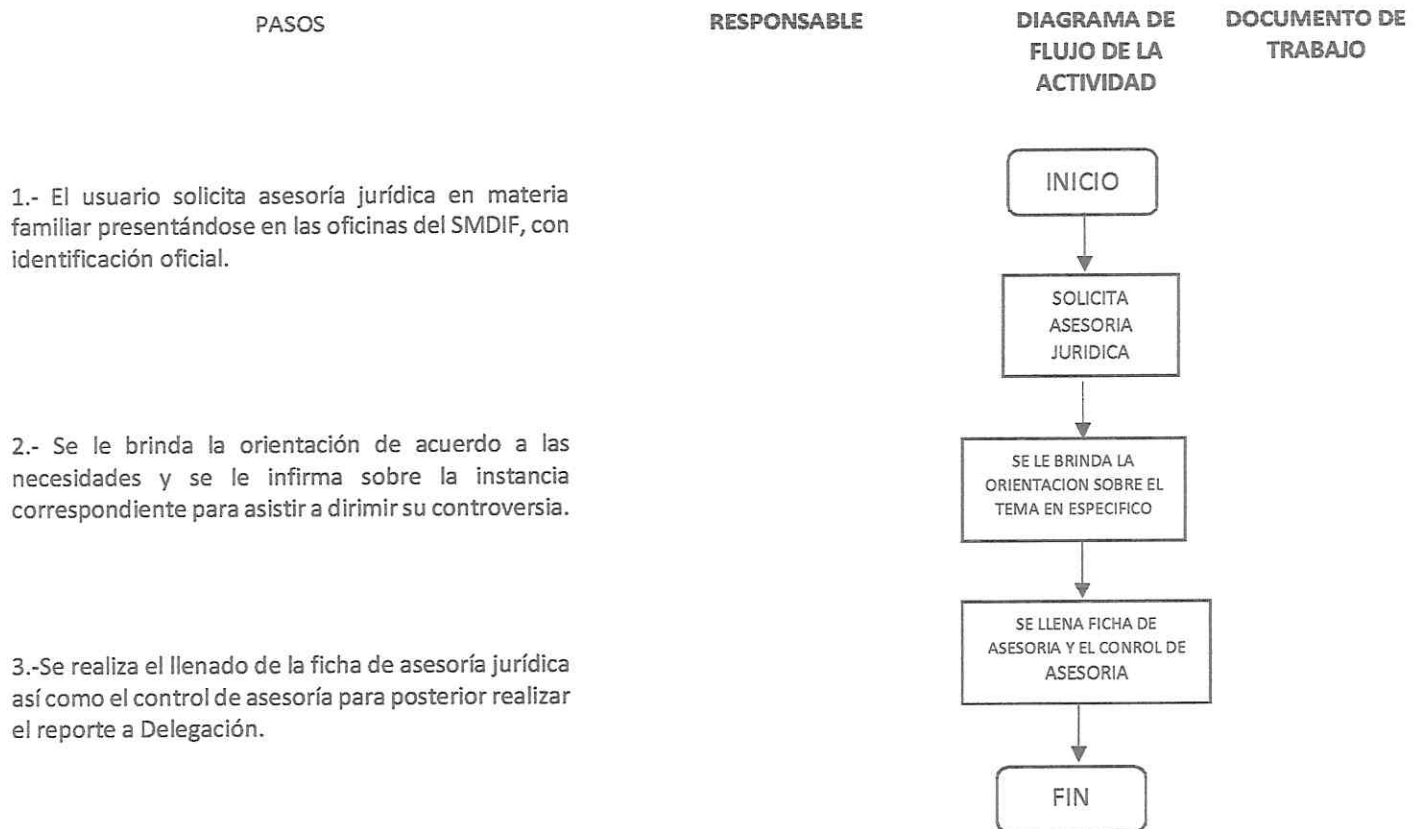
PASOS

RESPONSABLE

DIAGRAMA DE FLUJO DE LA ACTIVIDAD

DOCUMENTO DE TRABAJO

1.- El usuario solicita asesoría jurídica en materia familiar presentándose en las oficinas del SMDIF, con identificación oficial.

2.- Se le brinda la orientación de acuerdo a las necesidades y se le infirma sobre la instancia correspondiente para asistir a dirimir su controversia.

3.-Se realiza el llenado de la ficha de asesoría jurídica así como el control de asesoría para posterior realizar el reporte a Delegación.

INICIO

SOLICITA ASESORIA JURIDICA

SE LE BRINDA LA ORIENTACION SOBRE EL TEMA EN ESPECIFICO

SE LLENA FICHA DE ASESORIA Y EL CONROL DE ASESORIA

FIN